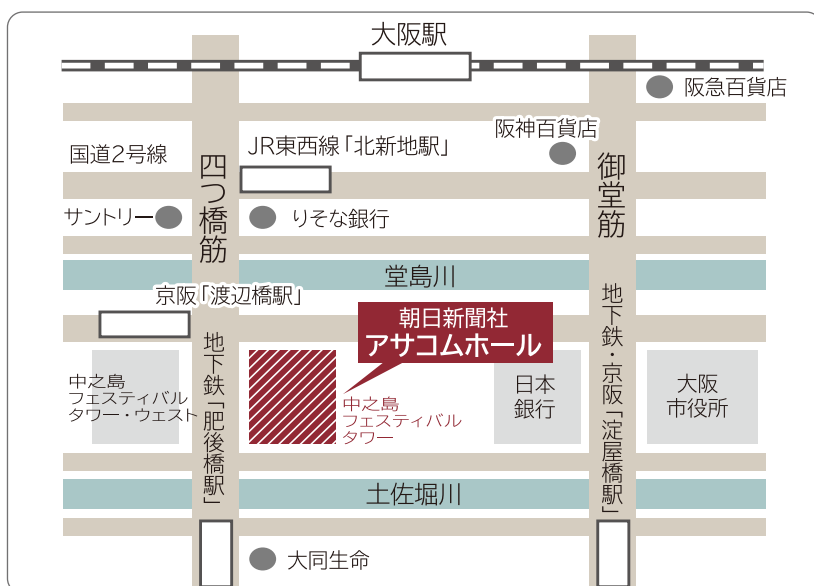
大阪駅

阪急百貨店

阪神百貨店

JR東西線「北新地駅」

国道2号線

四つ橋筋

御堂筋

サントリー

りそな銀行

堂島川

京阪「渡辺橋駅」

朝日新聞社
アサコムホール

地下鉄「肥後橋駅」

地下鉄・京阪「淀屋橋駅」

中之島フェスティバルタワー・ウエスト

中之島フェスティバルタワー

日本銀行

大阪市役所

土佐堀川

大同生命